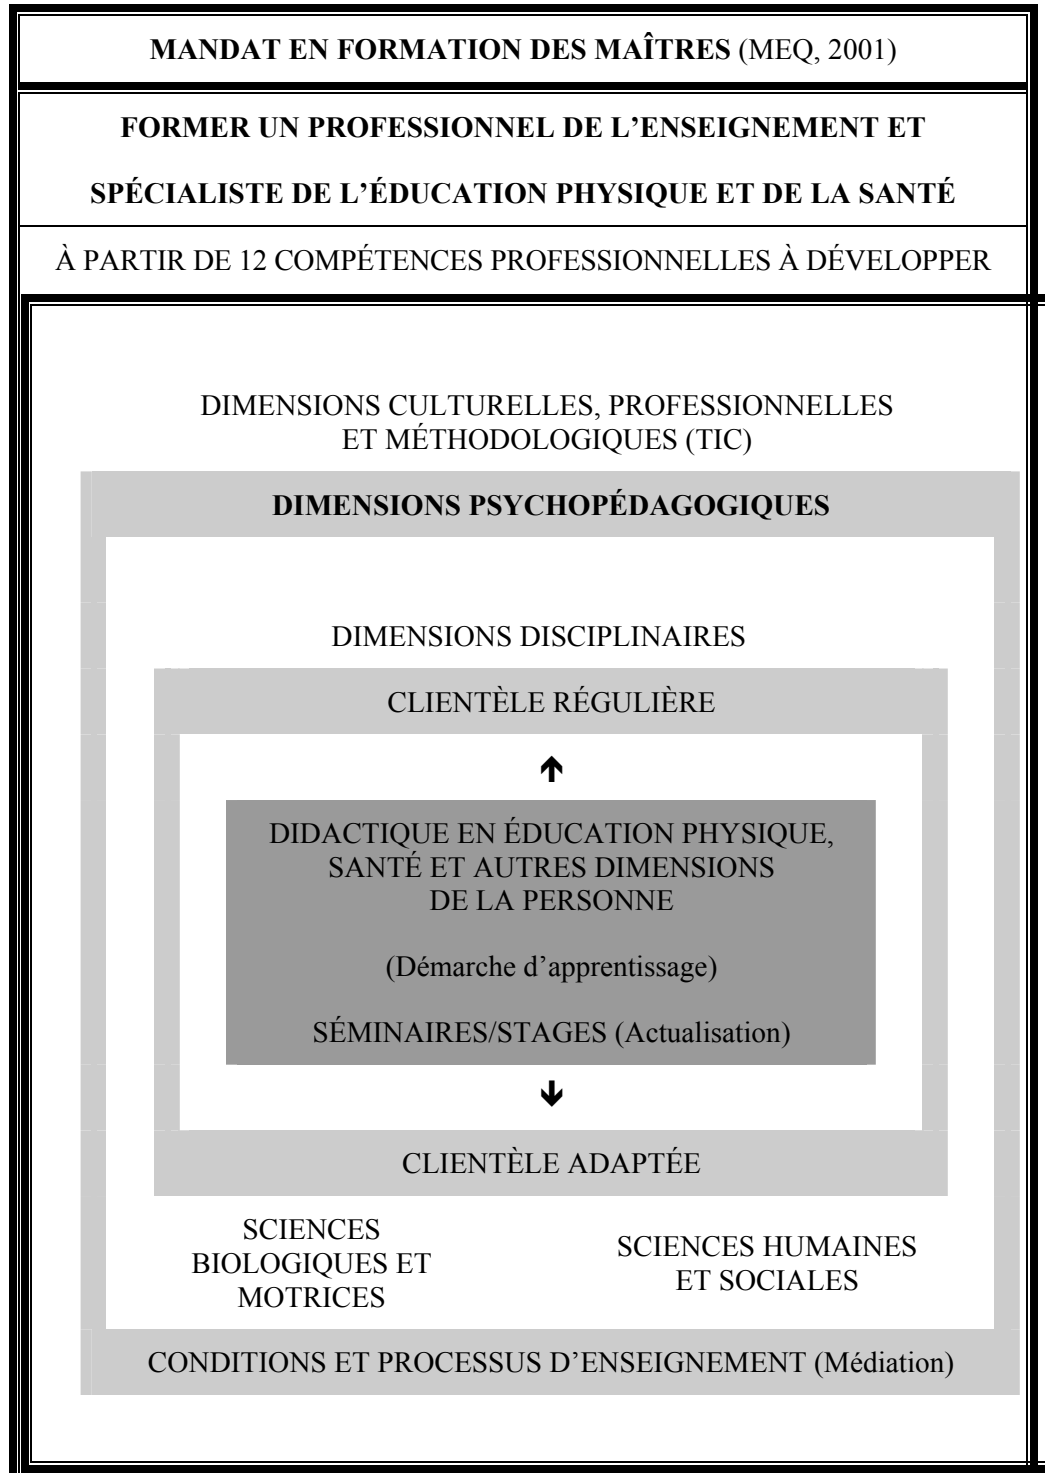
**MANDAT EN FORMATION DES MAÎTRES** (MEQ, 2001)

**FORMER UN PROFESSIONNEL DE L'ENSEIGNEMENT ET SPÉCIALISTE DE L'ÉDUCATION PHYSIQUE ET DE LA SANTÉ**

À PARTIR DE 12 COMPÉTENCES PROFESSIONNELLES À DÉVELOPPER

DIMENSIONS CULTURELLES, PROFESSIONNELLES ET MÉTHODOLOGIQUES (TIC)

**DIMENSIONS PSYCHOPÉDAGOGIQUES**

DIMENSIONS DISCIPLINAIRES

CLIENTÈLE RÉGULIÈRE

DIDACTIQUE EN ÉDUCATION PHYSIQUE, SANTÉ ET AUTRES DIMENSIONS DE LA PERSONNE

(Démarche d'apprentissage)

SÉMINAIRES/STAGES (Actualisation)

CLIENTÈLE ADAPTÉE

SCIENCES BIOLOGIQUES ET MOTRICES

SCIENCES HUMAINES ET SOCIALES

CONDITIONS ET PROCESSUS D'ENSEIGNEMENT (Médiation)